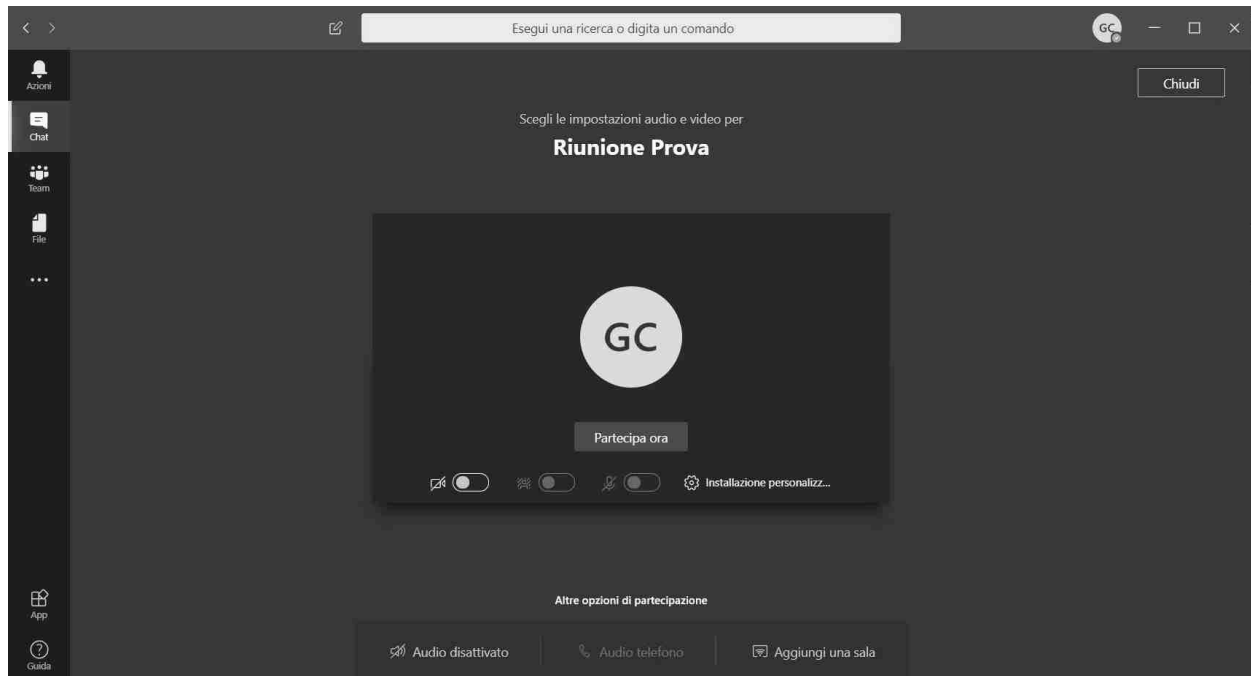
Esegui una ricerca o digita un comando

GC

Azioni

Chat

Team

File

...

App

Guida

Chiudi

Scegli le impostazioni audio e video per

**Riunione Prova**

GC

Partecipa ora

Installazione personalizz...

Altre opzioni di partecipazione

Audio disattivato

Audio telefono

Aggiungi una sala